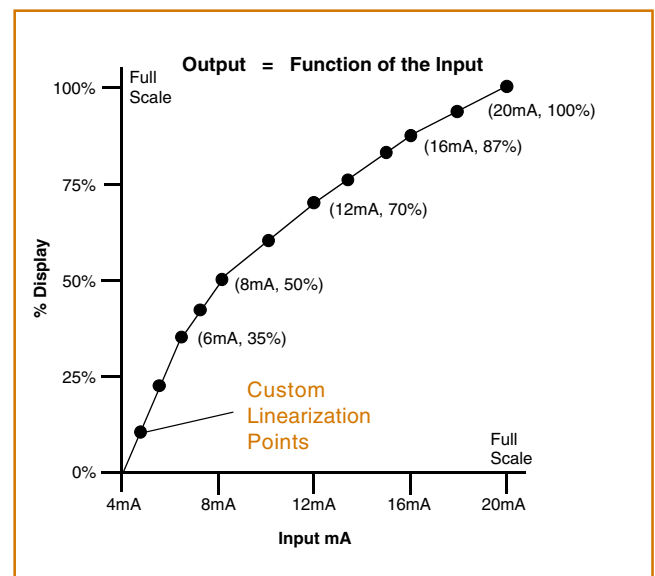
Output = Function of the Input

Full Scale

100%

75%

50%

25%

0%

% Display

(20mA, 100%)

(16mA, 87%)

(12mA, 70%)

(8mA, 50%)

(6mA, 35%)

Custom Linearization Points

Full Scale

4mA

8mA

12mA

16mA

20mA

Input mA